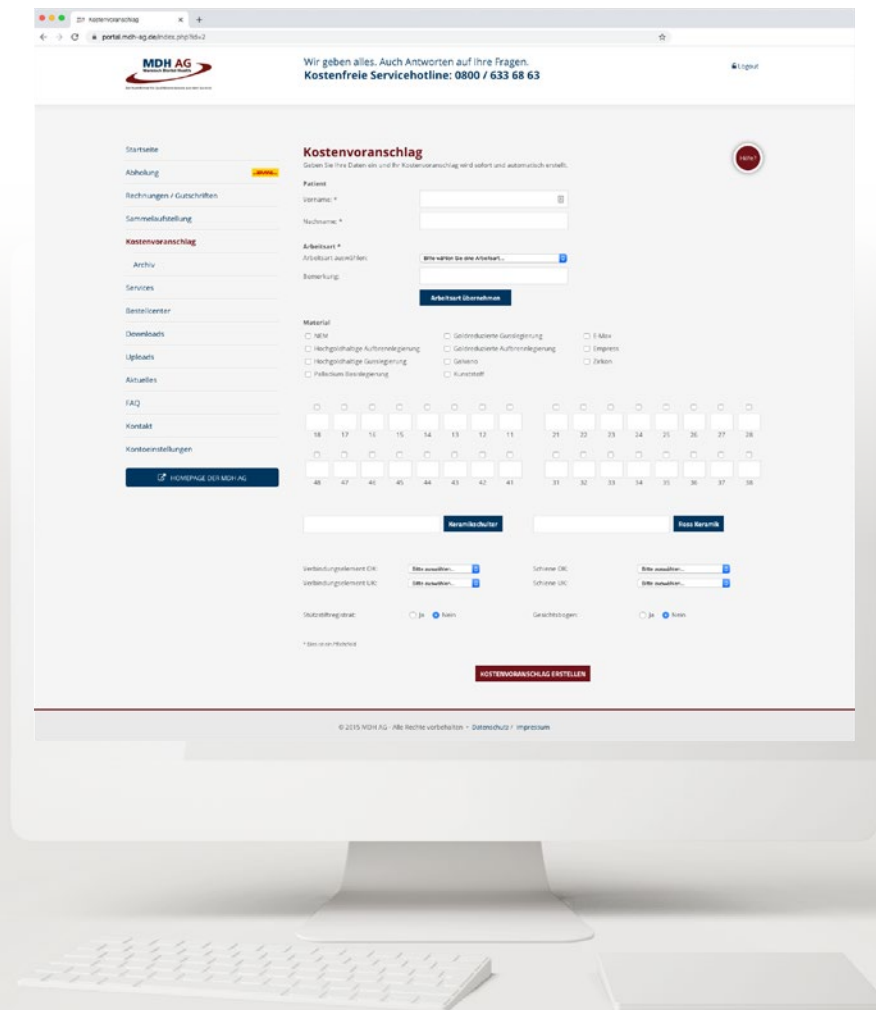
Kostenvoranschlag
portal.mdh-ag.de/index.php?id=2

MDH AG
Mamisch Dental Health

Wir geben alles. Auch Antworten auf Ihre Fragen.
Kostenfreie Servicehotline: 0800 / 633 68 63

Logout

Startseite
Abholung
Rechnungen / Gutschriften
Sammelaufstellung
Kostenvoranschlag
Archiv
Services
Bestellcenter
Downloads
Uploads
Aktuelles
FAQ
Kontakt
Kontoeinstellungen
HOMEPAGE DER MDH AG

Kostenvoranschlag
Geben Sie Ihre Daten ein und Ihr Kostenvoranschlag wird sofort und automatisch erstellt.

Hilfe?

Patient
Vorname: *
Nachname: *

Arbeitsart *
Arbeitsart auswählen:
Bitte wählen Sie eine Arbeitsart...
Bemerkung:
Arbeitsart übernehmen

Material
NEM
Hochgoldhaltige Aufbrennlegierung
Hochgoldhaltige Gusslegierung
Palladium Basislegierung
Goldreduzierte Gusslegierung
Goldreduzierte Aufbrennlegierung
Galvano
Kunststoff
E-Max
Empress
Zirkon

18 17 16 15 14 13 12 11 21 22 23 24 25 26 27 28
48 47 46 45 44 43 42 41 31 32 33 34 35 36 37 38

Keramikschulter
Rosa Keramik

Verbindungselement OK:
Bitte auswählen...
Verbindungselement UK:
Bitte auswählen...
Schiene OK:
Bitte auswählen...
Schiene UK:
Bitte auswählen...

Stützstiftregistrat:
Ja
Nein
Gesichtsbogen:
Ja
Nein

* Dies ist ein Pflichtfeld

KOSTENVORANSCHLAG ERSTELLEN

© 2015 MDH AG · Alle Rechte vorbehalten · Datenschutz / Impressum